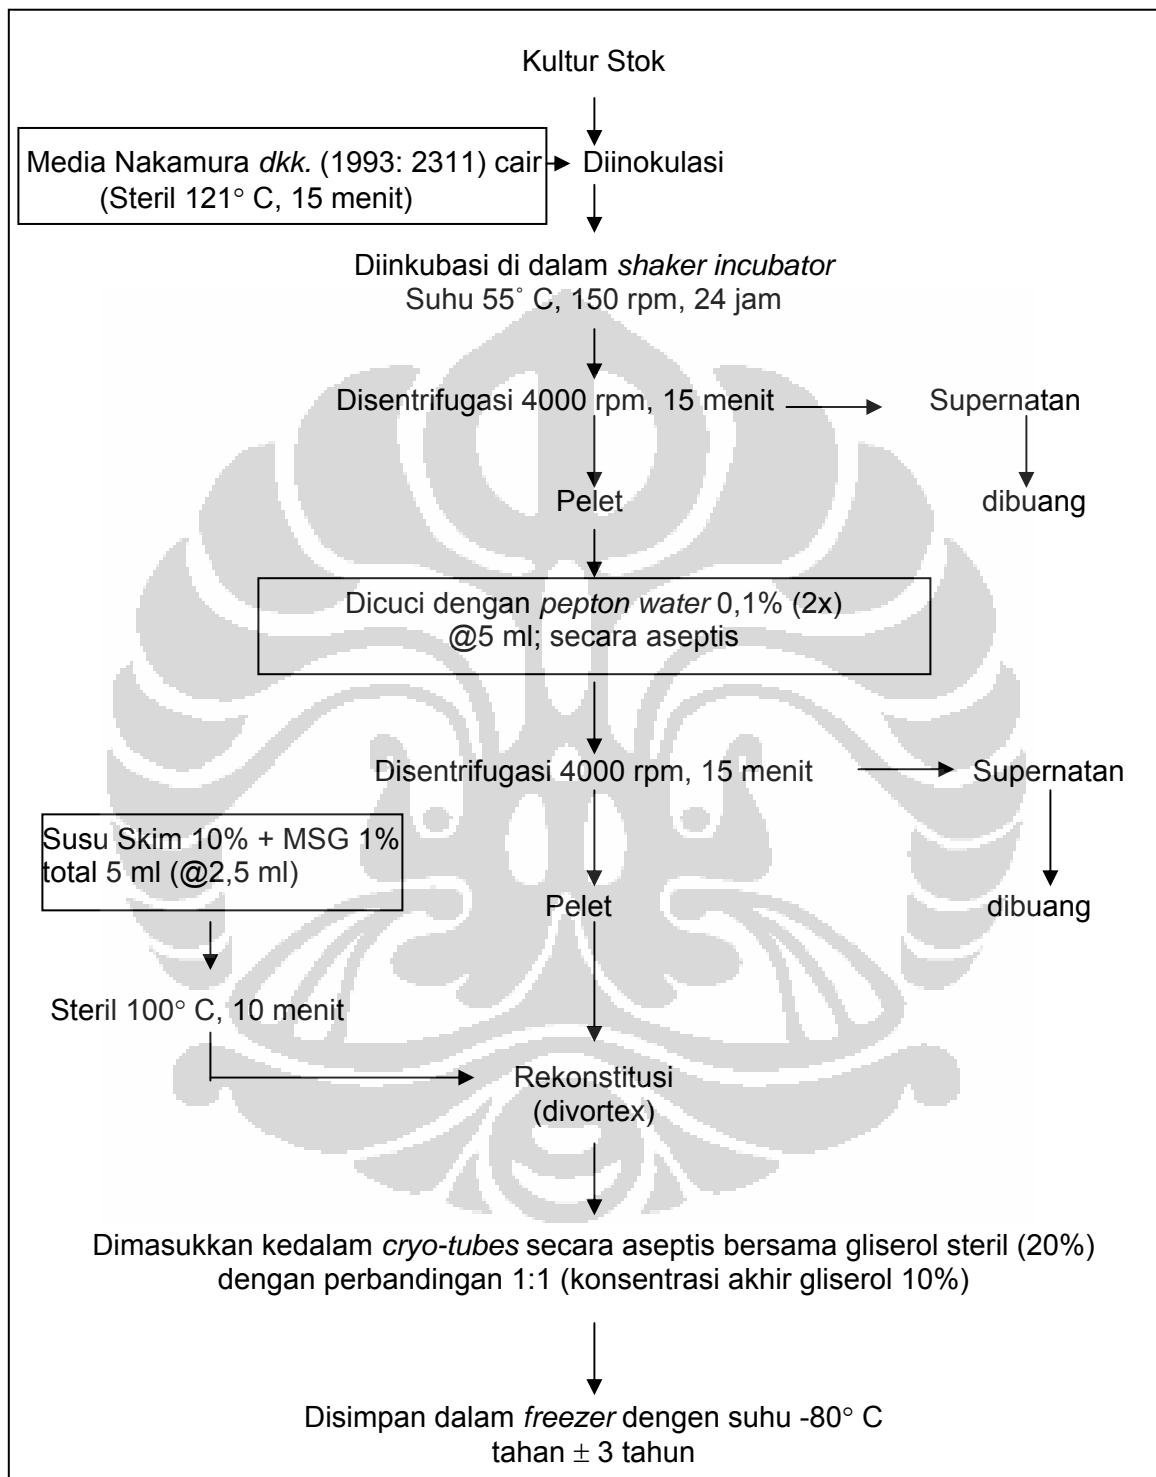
Kultur Stok

Media Nakamura dkk. (1993: 2311) cair
(Steril 121° C, 15 menit)

Diinokulasi

Diinkubasi di dalam shaker incubator
Suhu 55° C, 150 rpm, 24 jam

Disentrifugasi 4000 rpm, 15 menit

Supernatan

dibuang

Pelet

Dicuci dengan pepton water 0,1% (2x)
@5 ml; secara aseptis

Disentrifugasi 4000 rpm, 15 menit

Supernatan

dibuang

Susu Skim 10% + MSG 1%
total 5 ml (@2,5 ml)

Pelet

Steril 100° C, 10 menit

Rekonstitusi
(divortex)

Dimasukkan kedalam cryo-tubes secara aseptis bersama gliserol steril (20%) dengan perbandingan 1:1 (konsentrasi akhir gliserol 10%)

Disimpan dalam freezer dengen suhu -80° C
tahan $\pm$ 3 tahun